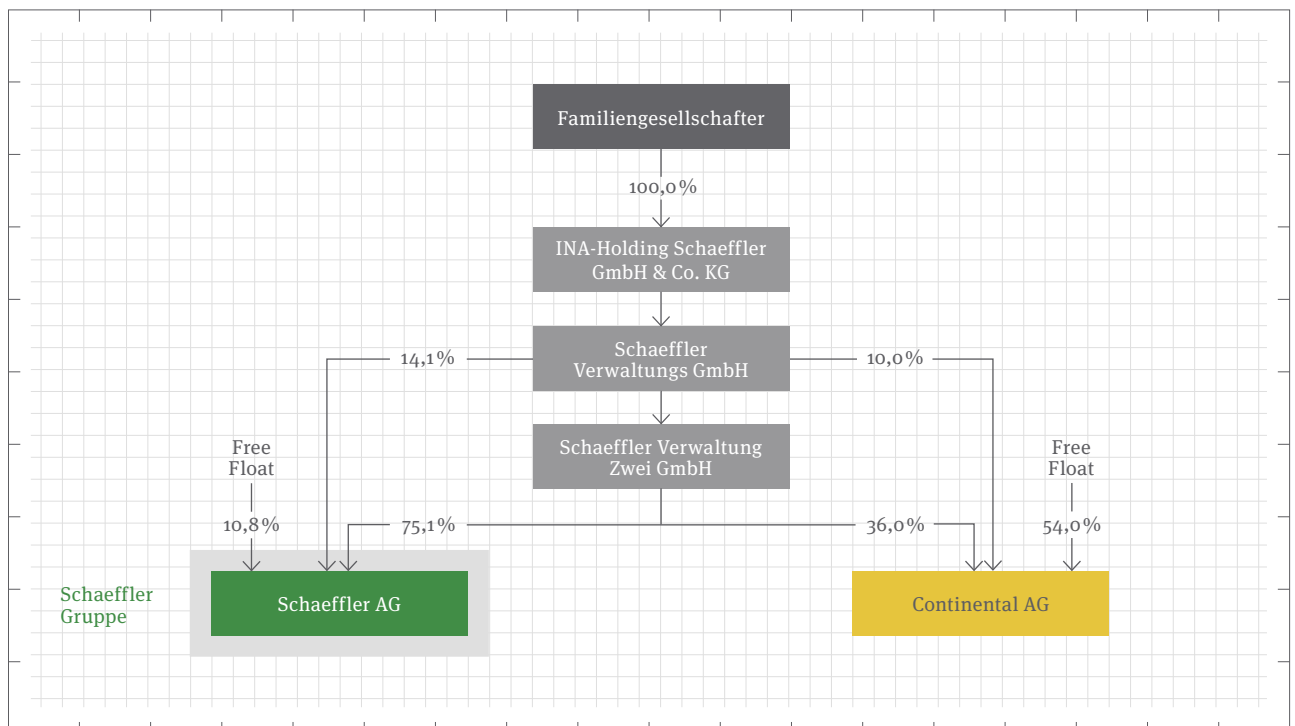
Familiengesellschafter

100,0%

INA-Holding Schaeffler GmbH & Co. KG

14,1%

Schaeffler Verwaltungs GmbH

10,0%

Schaeffler Verwaltung Zwei GmbH

Free Float

10,8%

75,1%

36,0%

Free Float

54,0%

Schaeffler Gruppe

Schaeffler AG

Continental AG